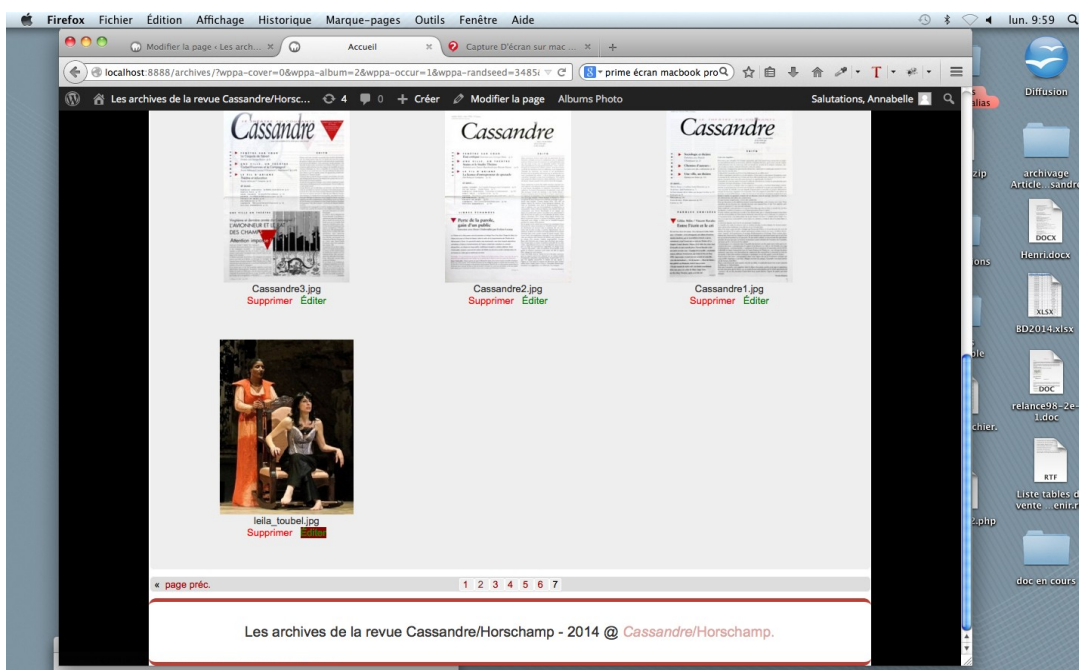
Firefox Fichier Édition Affichage Historique Marque-pages Outils Fenêtre Aide
lun. 9:59

Modifier la page ‹ Les arch... ×
Accueil ×
Capture D'écran sur mac ... ×
+

localhost:8888/archives/?wppa-cover=0&wppa-album=2&wppa-occur=1&wppa-randseed=348
prime écran macbook pro

Les archives de la revue Cassandre/Horsc... 4 0 + Créer Modifier la page Albums Photo
Salutations, Annabelle

Cassandre
L'AVONNEUR ET L
DES CHAMP
Cassandre3.jpg
Supprimer Éditer

Cassandre
Cassandre2.jpg
Supprimer Éditer

Cassandre
Cassandre1.jpg
Supprimer Éditer

leila_toubel.jpg
Supprimer Éditer

« page préc.
1 2 3 4 5 6 7

Les archives de la revue Cassandre/Horschamp - 2014 @ Cassandre/Horschamp.

Diffusion
zip
archivage Article...sandre
DOCX
Henri.docx
ons
XLSX
BD2014.xlsx
ble
DOC
relance98-2e-1.doc
chier.
RTF
Liste tables de vente ...enir.r
2.php
doc en cours